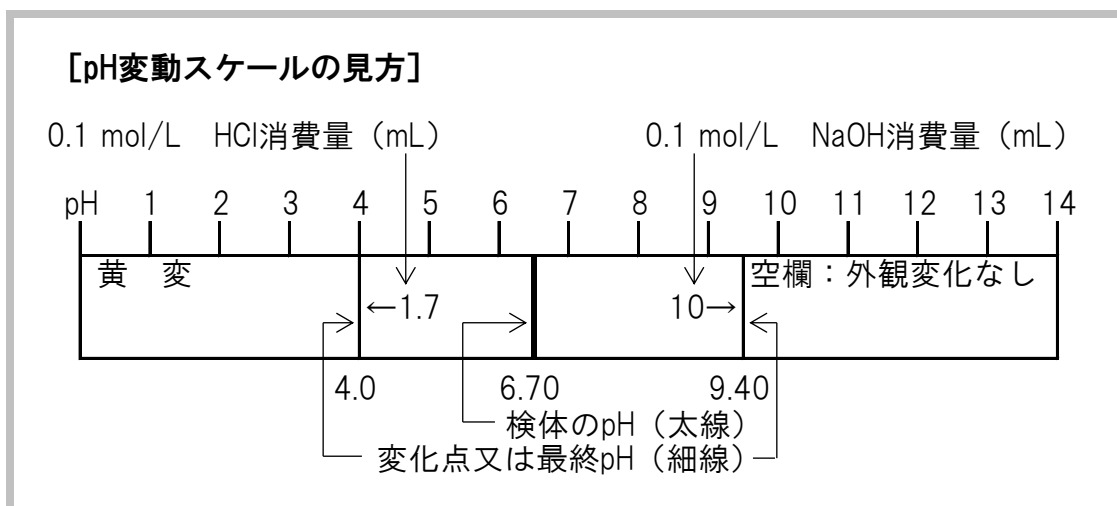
[pH変動スケールの見方]

0.1 mol/L HCl消費量（mL）

0.1 mol/L NaOH消費量（mL）

pH 1 2 3 4 5 6 7 8 9 10 11 12 13 14

黄 変

←1.7

10→

空欄：外観変化なし

4.0

6.70

9.40

検体のpH（太線）

変化点又は最終pH（細線）